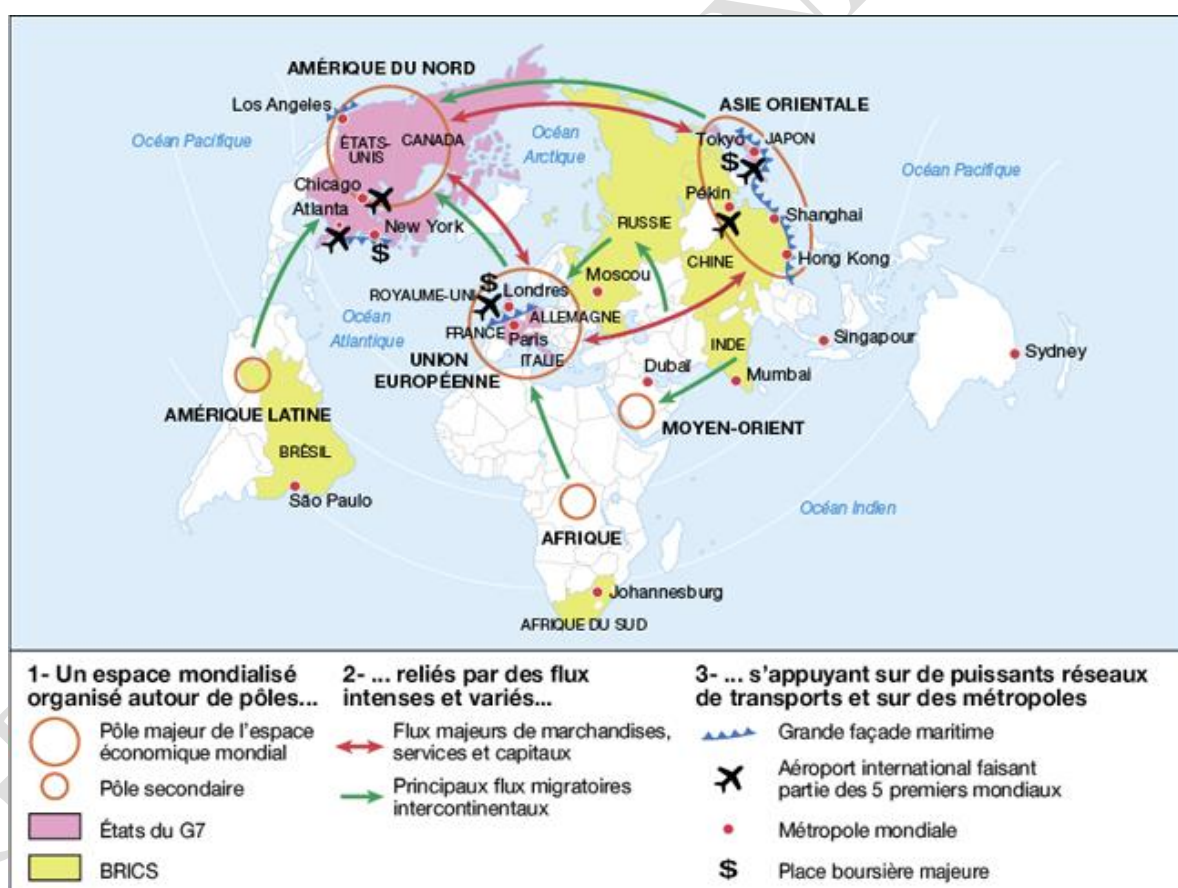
AMÉRIQUE DU NORD
Los Angeles
Océan Pacifique
ÉTATS-UNIS
CANADA
Océan Arctique
ASIE ORIENTALE
Tokyo
JAPON
Océan Pacifique
Chicago
Atlanta
New York
Pékin
Shanghai
RUSSIE
CHINE
Hong Kong
Moscou
ROYAUME-UNI
Londres
Océan Atlantique
ALLEMAGNE
FRANCE
Paris
ITALIE
UNION EUROPÉENNE
Singapour
INDE
Sydney
Dubaï
Mumbai
AMÉRIQUE LATINE
MOYEN-ORIENT
BRÉSIL
São Paulo
Océan Indien
AFRIQUE
Johannesburg
AFRIQUE DU SUD

1- Un espace mondialisé organisé autour de pôles...
Pôle majeur de l'espace économique mondial
Pôle secondaire
États du G7
BRICS

2- ... reliés par des flux intenses et variés...
Flux majeurs de marchandises, services et capitaux
Principaux flux migratoires intercontinentaux

3- ... s'appuyant sur de puissants réseaux de transports et sur des métropoles
Grande façade maritime
Aéroport international faisant partie des 5 premiers mondiaux
Métropole mondiale
$ Place boursière majeure